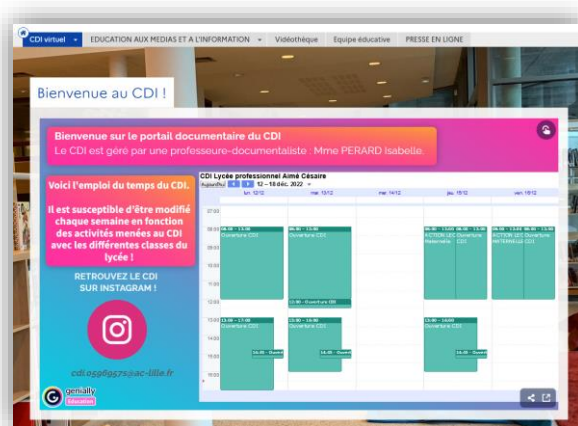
CDI virtuel ▾ EDUCATION AUX MEDIAS ET A L'INFORMATION ▾ Vidéothèque Equipe éducative PRESSE EN LIGNE

Bienvenue au CDI !

Bienvenue sur le portail documentaire du CDI
Le CDI est géré par une professeure-documentaliste : Mme PERARD Isabelle.

Voici l'emploi du temps du CDI.

Il est susceptible d'être modifié chaque semaine en fonction des activités menées au CDI avec les différentes classes du lycée !

RETROUVEZ LE CDI SUR INSTAGRAM !

cdi.0596957s@ac-lille.fr

genially Education

CDI Lycée professionnel Aimé Césaire
Aujourd'hui < > 12 – 18 déc. 2022 ▾

| | lun. 12/12 | mar. 13/12 | mer. 14/12 | jeu. 15/12 | ven. 16/12 |
|---|---|---|---|---|---|
| 07:00 | | | | | |
| 08:00 | 08:00 – 13:30 Ouverture CDI | 08:00 – 13:30 Ouverture CDI | | 08:00 – 13:00 ACTION LEC Maternelle / 08:00 – 13:00 Ouverture CDI | 08:00 – 13:00 ACTION LEC MATERNELLE / 08:00 – 13:00 Ouverture CDI |
| 09:00 | | | | | |
| 10:00 | | | | | |
| 11:00 | | | | | |
| 12:00 | | 12:30 – Ouverture CDI | | | |
| 13:00 | 13:00 – 17:00 Ouverture CDI | 13:00 – 16:00 Ouverture CDI | | 13:00 – 16:00 Ouverture CDI | 13:00 – 16:00 Ouverture CDI |
| 14:00 | | | | | |
| 15:00 | | | | | |
| 16:00 | | | | | |